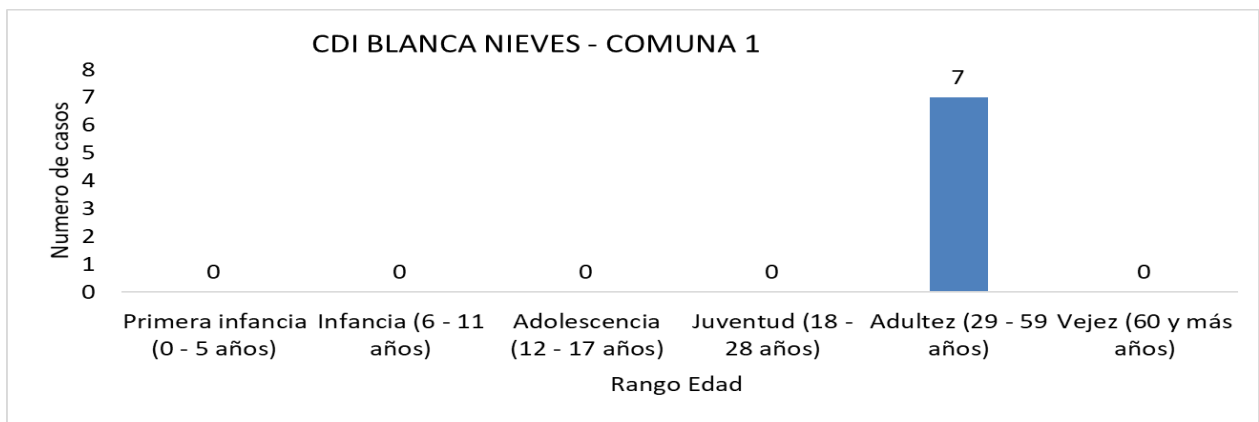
CDI BLANCA NIEVES - COMUNA 1

Numero de casos

8
7
6
5
4
3
2
1
0

0 0 0 0 7 0

Primera infancia (0 - 5 años)
Infancia (6 - 11 años)
Adolescencia (12 - 17 años)
Juventud (18 - 28 años)
Adultez (29 - 59 años)
Vejez (60 y más años)

Rango Edad